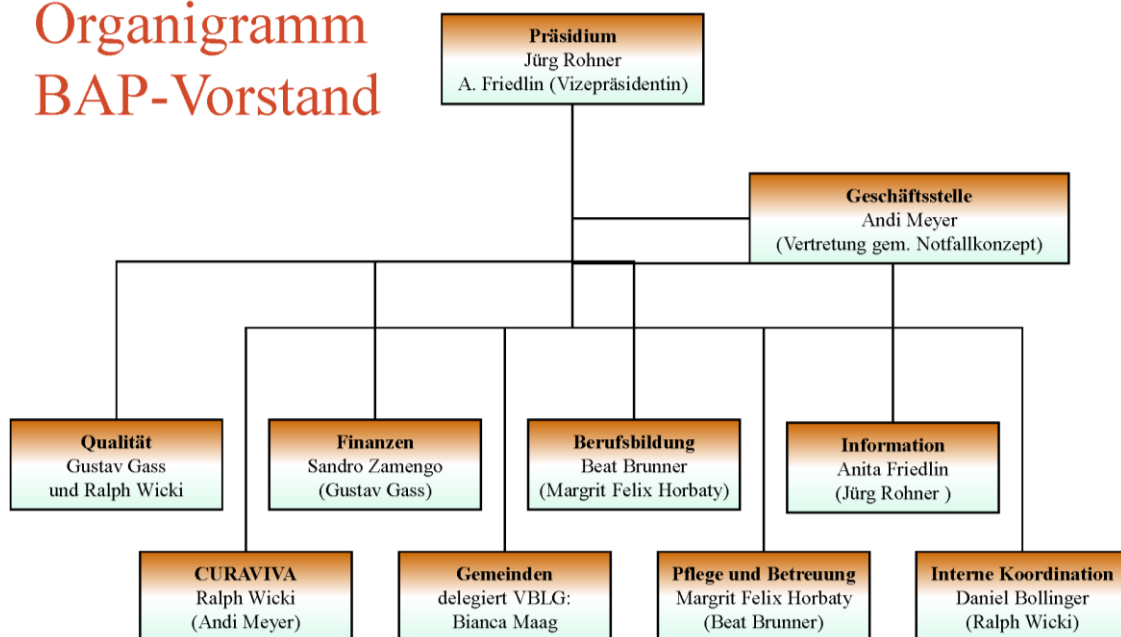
Organigramm BAP-Vorstand

Präsidium
Jürg Rohner
A. Friedlin (Vizepräsidentin)

Geschäftsstelle
Andi Meyer
(Vertretung gem. Notfallkonzept)

Qualität
Gustav Gass
und Ralph Wicki

Finanzen
Sandro Zamengo
(Gustav Gass)

Berufsbildung
Beat Brunner
(Margrit Felix Horbaty)

Information
Anita Friedlin
(Jürg Rohner )

CURAVIVA
Ralph Wicki
(Andi Meyer)

Gemeinden
delegiert VBLG:
Bianca Maag

Pflege und Betreuung
Margrit Felix Horbaty
(Beat Brunner)

Interne Koordination
Daniel Bollinger
(Ralph Wicki)